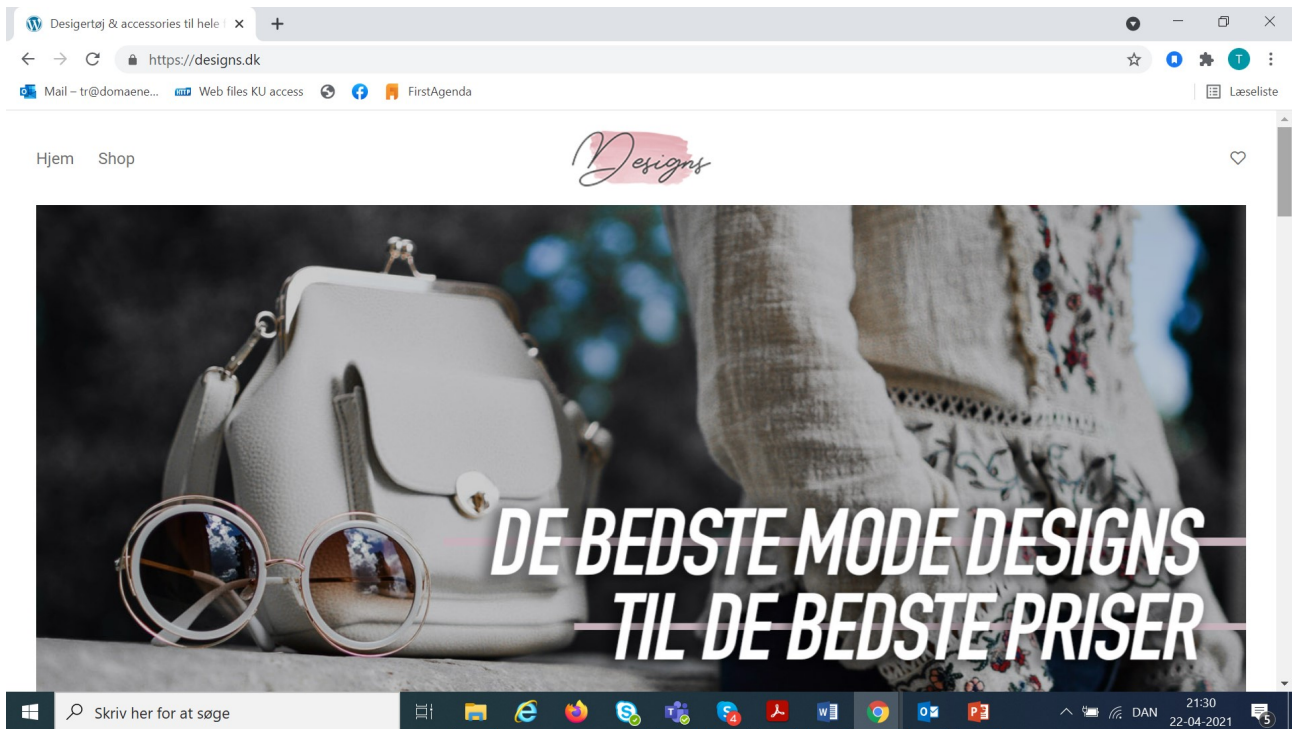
Desigertøj & accessories til hele
https://designs.dk
Mail – tr@domaene...
Web files KU access
FirstAgenda
Læseliste

Hjem Shop

Designs

DE BEDSTE MODE DESIGNS
TIL DE BEDSTE PRISER

Skriv her for at søge
DAN
21:30
22-04-2021
5